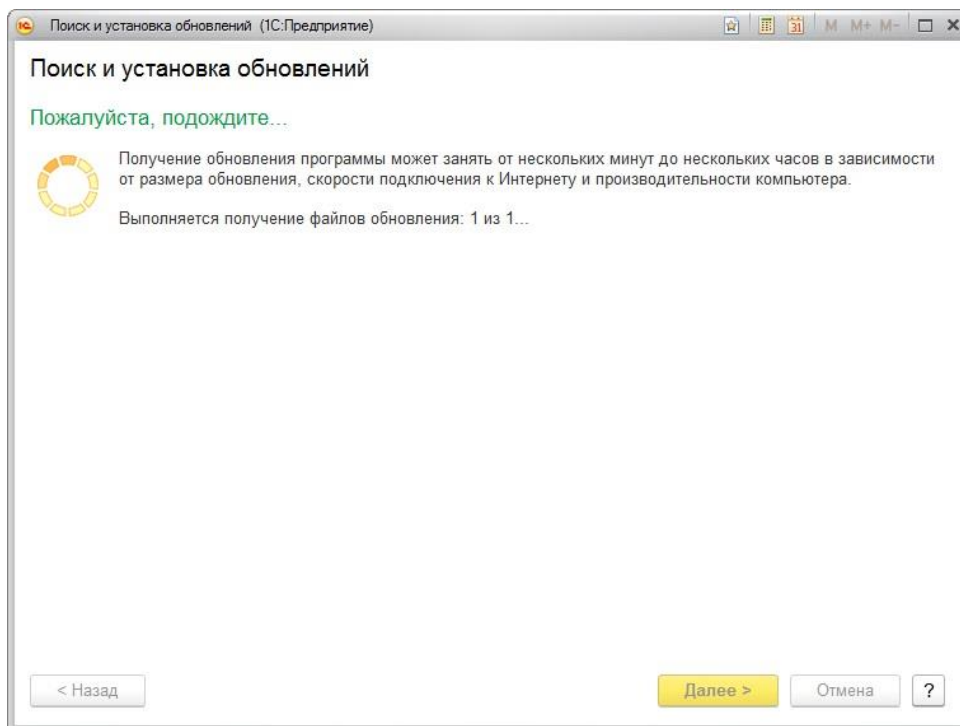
Поиск и установка обновлений (1С:Предприятие)

31 M M+ M-

Поиск и установка обновлений

Пожалуйста, подождите...

Получение обновления программы может занять от нескольких минут до нескольких часов в зависимости от размера обновления, скорости подключения к Интернету и производительности компьютера.

Выполняется получение файлов обновления: 1 из 1...

< Назад

Далее >

Отмена

?